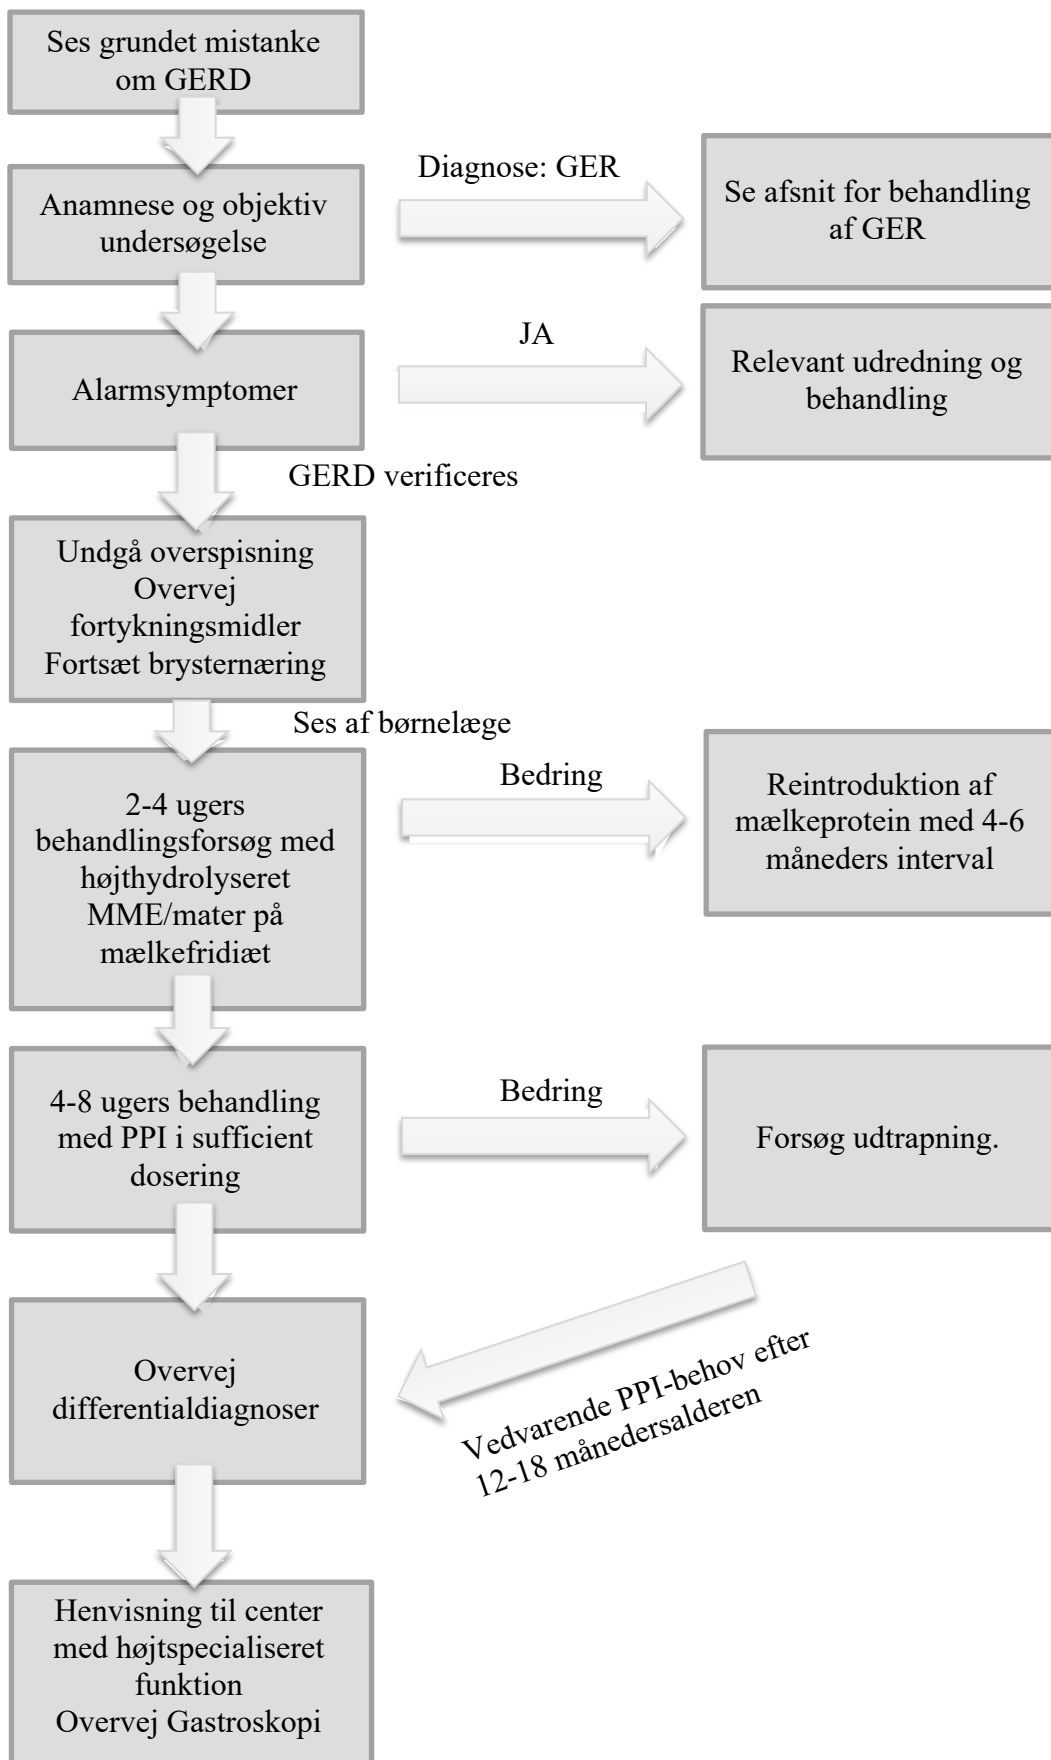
Ses grundet mistanke om GERD

Diagnose: GER

Anamnese og objektiv undersøgelse

Se afsnit for behandling af GER

JA

Alarmsymptomer

Relevant udredning og behandling

GERD verificeres

Undgå overspisning
Overvej fortykningsmidler
Fortsæt brysternæring

Ses af børnelæge

Bedring

2-4 ugers behandlingsforsøg med højthydrolyseret MME/mater på mælkefridiæt

Reintroduktion af mælkeprotein med 4-6 måneders interval

Bedring

4-8 ugers behandling med PPI i sufficient dosering

Forsøg udtrapning.

Overvej differentialdiagnoser

Vedvarende PPI-behov efter 12-18 månedersalderen

Henvisning til center med højtspecialiseret funktion
Overvej Gastroskopi